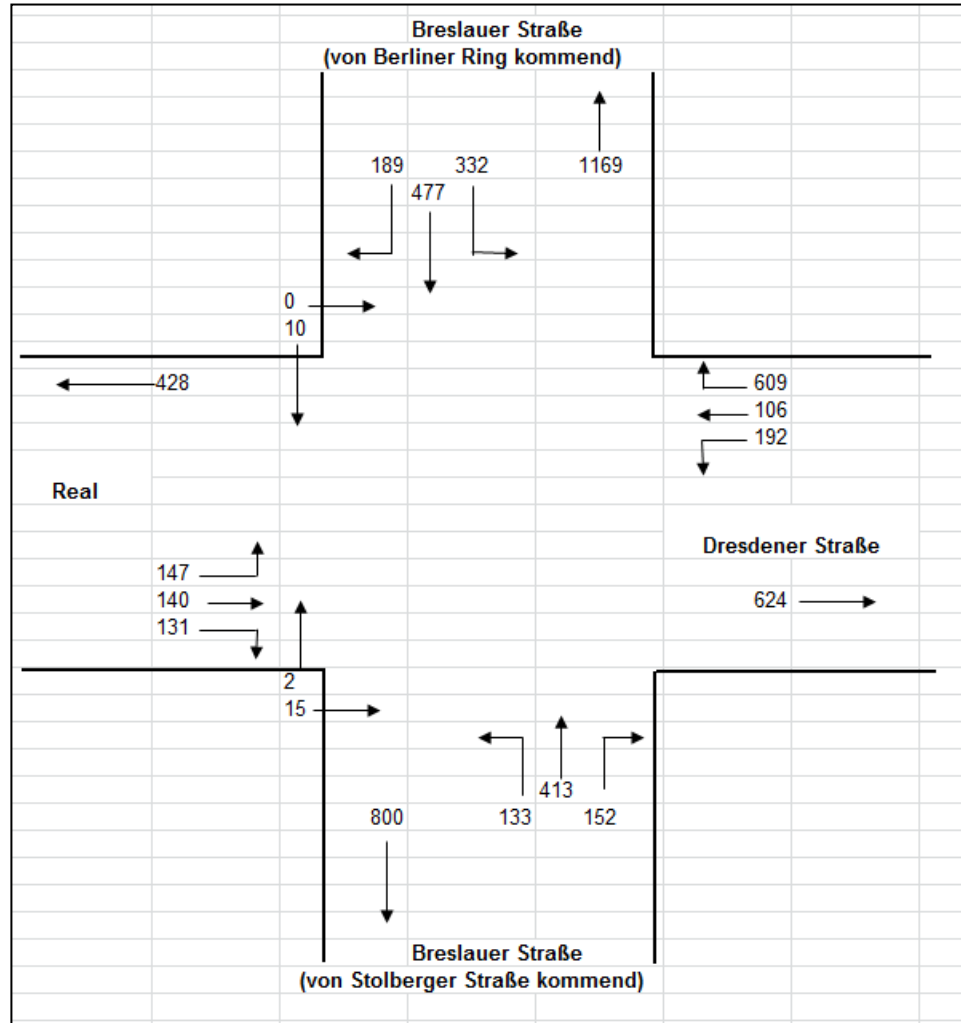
Breslauer Straße
(von Berliner Ring kommend)

189
477
332
1169

0
10

428

609
106
192

Real

Dresdener Straße

147
140
131

624

2
15

413
800
133
152

Breslauer Straße
(von Stolberger Straße kommend)